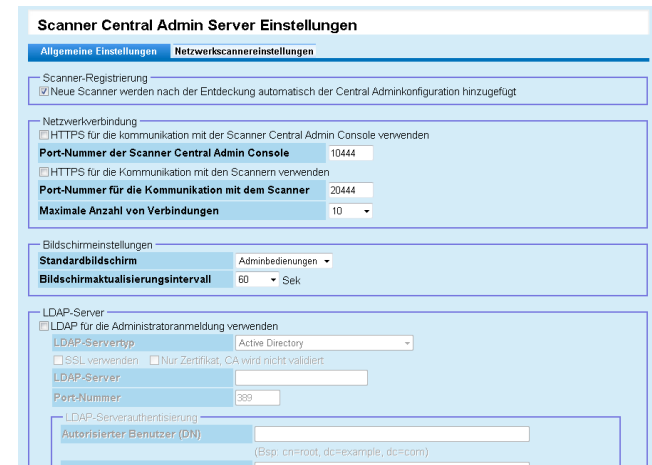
Scanner Central Admin Server Einstellungen

Allgemeine Einstellungen | Netzwerkscannereinstellungen

Scanner-Registrierung

☑ Neue Scanner werden nach der Entdeckung automatisch der Central Adminkonfiguration hinzugefügt

Netzwerkverbindung

☐ HTTPS für die kommunikation mit der Scanner Central Admin Console verwenden

| Port-Nummer der Scanner Central Admin Console | 10444 |
|---|---|

☐ HTTPS für die Kommunikation mit den Scannern verwenden

| Port-Nummer für die Kommunikation mit dem Scanner | 20444 |
|---|---|
| Maximale Anzahl von Verbindungen | 10 |

Bildschirmeinstellungen

| Standardbildschirm | Adminbedienungen |
|---|---|
| Bildschirmaktualisierungsintervall | 60 Sek |

LDAP-Server

☐ LDAP für die Administratoranmeldung verwenden

| LDAP-Servertyp | Active Directory |
|---|---|

☐ SSL verwenden ☐ Nur Zertifikat, CA wird nicht validiert

| LDAP-Server | |
|---|---|
| Port-Nummer | 389 |

LDAP-Serverauthentisierung

| Autorisierter Benutzer (DN) | |
|---|---|

(Bsp: cn=root, dc=example, dc=com)